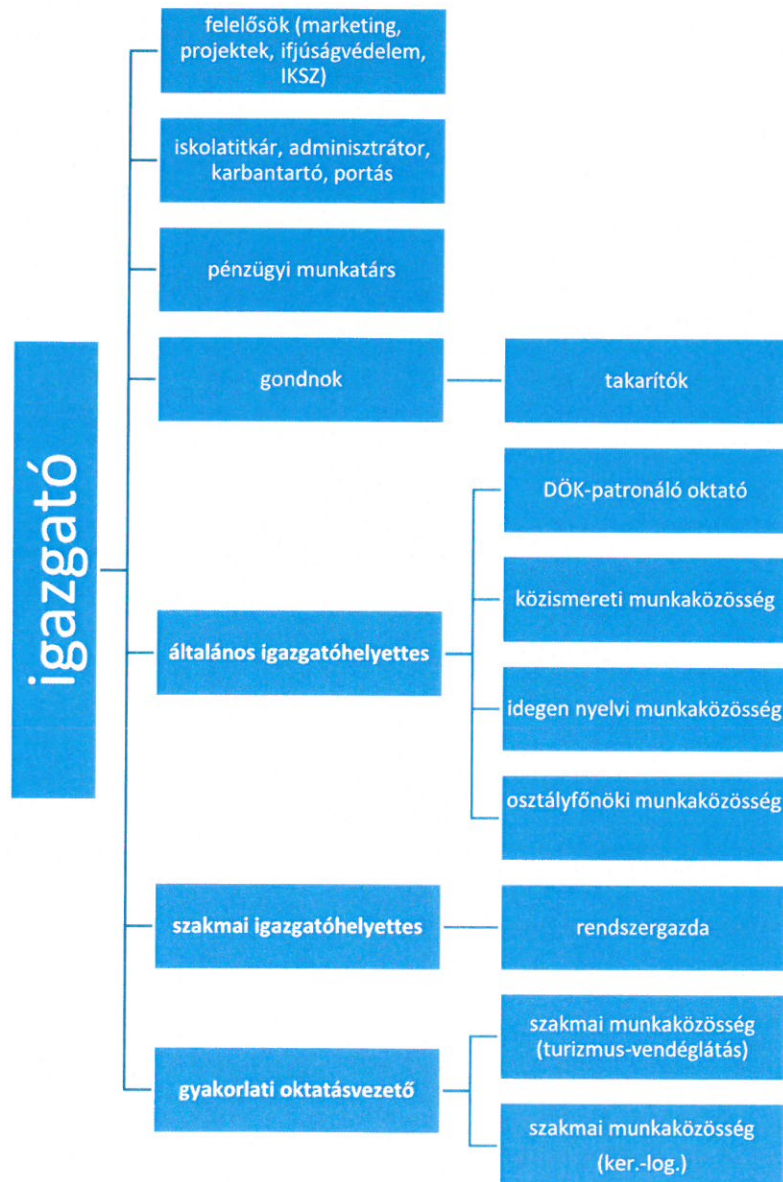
igazgató

felelősök (marketing, projektek, ifjúságvédelem, IKSZ)

iskolatitkár, adminisztrátor, karbantartó, portás

pénzügyi munkatárs

gondnok

takarítók

általános igazgatóhelyettes

DÖK-patronáló oktató

közismereti munkaközösség

idegen nyelvi munkaközösség

osztályfőnöki munkaközösség

szakmai igazgatóhelyettes

rendszergazda

gyakorlati oktatásvezető

szakmai munkaközösség (turizmus-vendéglátás)

szakmai munkaközösség (ker.-log.)